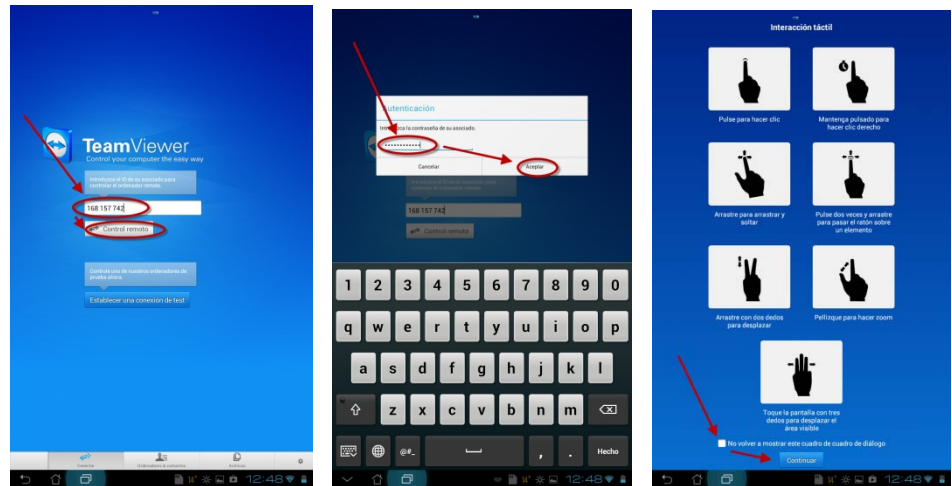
TeamViewer
Control your computer the easy way

Introduzca el ID de su asociado para controlar el ordenador remoto.

168 157 742

Control remoto

Controle uno de nuestros ordenadores de prueba ahora.

Establecer una conexión de test

Conectar

Ordenadores & contactos

Archivos

12:48

Autenticación

Introduzca la contraseña de su asociado.

••••••••••

Cancelar

Aceptar

168 157 742

Control remoto

1 2 3 4 5 6 7 8 9 0
q w e r t y u i o p
a s d f g h j k l ñ
z x c v b n m
@#_
,
.
Hecho

12:48

Interacción táctil

Pulse para hacer clic

Mantenga pulsado para hacer clic derecho

Arrastre para arrastrar y soltar

Pulse dos veces y arrastre para pasar el ratón sobre un elemento

Arrastre con dos dedos para desplazar

Pellizque para hacer zoom

Toque la pantalla con tres dedos para desplazar el área visible

No volver a mostrar este cuadro de cuadro de diálogo

Continuar

12:48